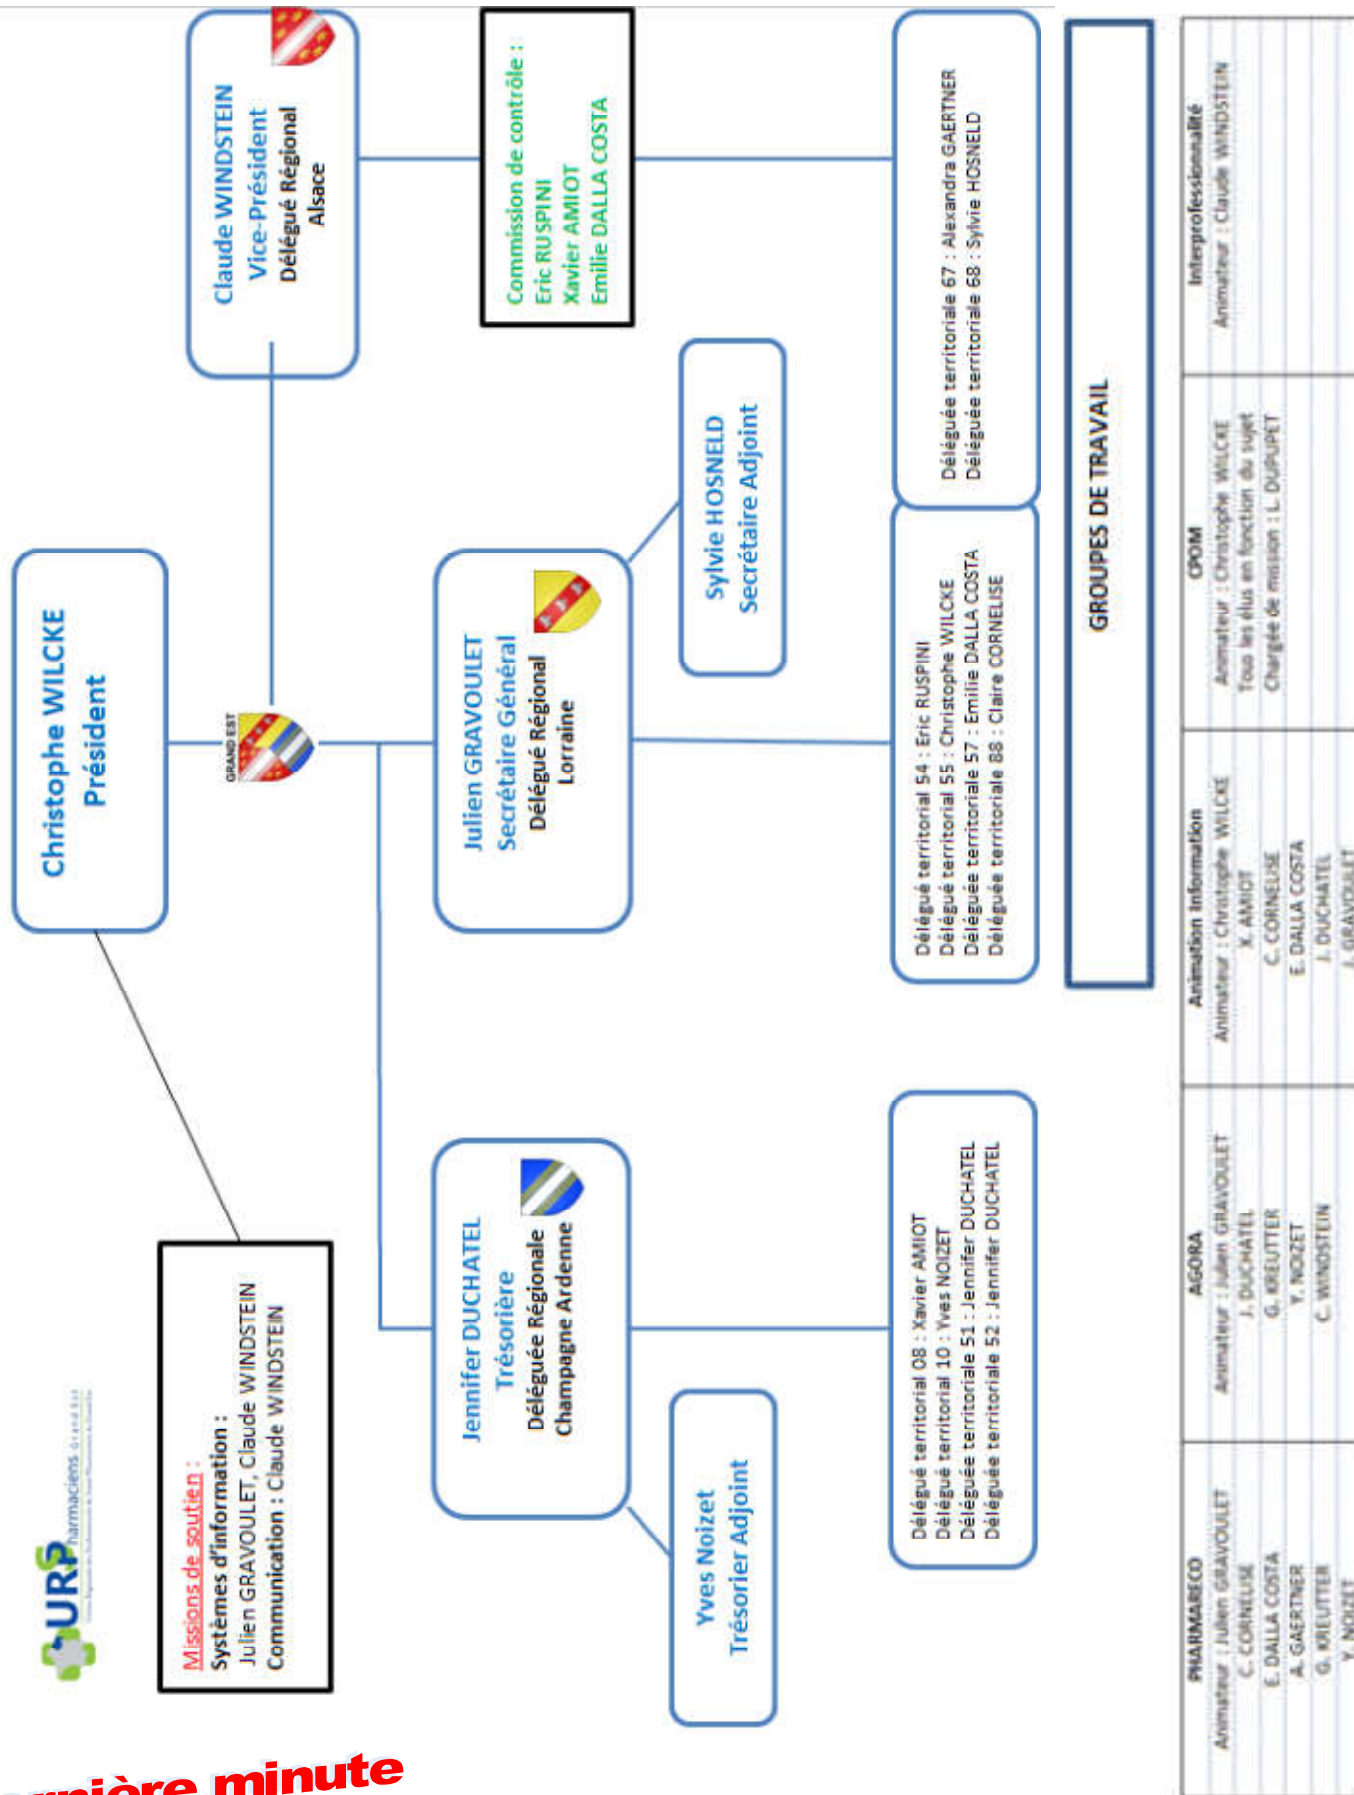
Christophe WILCKE
Président

GRAND EST

Claude WINDSTEIN
Vice-Président
Délégué Régional
Alsace

Commission de contrôle :
Eric RUSPINI
Xavier AMIOT
Emilie DALLA COSTA

Déléguée territoriale 67 : Alexandra GAERTNER
Déléguée territoriale 68 : Sylvie HOSNELD

GROUPES DE TRAVAIL

Julien GRAVOULET
Secrétaire Général
Délégué Régional
Lorraine

Sylvie HOSNELD
Secrétaire Adjoint

Délégué territorial 54 : Eric RUSPINI
Délégué territorial 55 : Christophe WILCKE
Déléguée territoriale 57 : Emilie DALLA COSTA
Déléguée territoriale 88 : Claire CORNELISE

Jennifer DUCHATEL
Trésorière
Déléguée Régionale
Champagne Ardenne

Yves Noizet
Trésorier Adjoint

Délégué territorial 08 : Xavier AMIOT
Délégué territorial 10 : Yves NOIZET
Déléguée territoriale 51 : Jennifer DUCHATEL
Déléguée territoriale 52 : Jennifer DUCHATEL

URPS Pharmaciens Grand Est

Missions de soutien :
Systèmes d'information :
Julien GRAVOULET, Claude WINDSTEIN
Communication : Claude WINDSTEIN

| PHARMARECO | AGORA | Animation Information | CPOM | Interprofessionnalité |
|---|---|---|---|---|
| Animateur : Julien GRAVOULET | Animateur : Julien GRAVOULET | Animateur : Christophe WILCKE | Animateur : Christophe WILCKE | Animateur : Claude WINDSTEIN |
| C. CORNELISE | J. DUCHATEL | X. AMIOT | Tous les élus en fonction du sujet | |
| E. DALLA COSTA | G. KREUTTER | C. CORNELISE | Chargée de mission : L. DUPUPET | |
| A. GAERTNER | Y. NOIZET | E. DALLA COSTA | | |
| G. KREUTTER | C. WINDSTEIN | J. DUCHATEL | | |
| Y. NOIZET | | J. GRAVOULET | | |

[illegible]nière minute